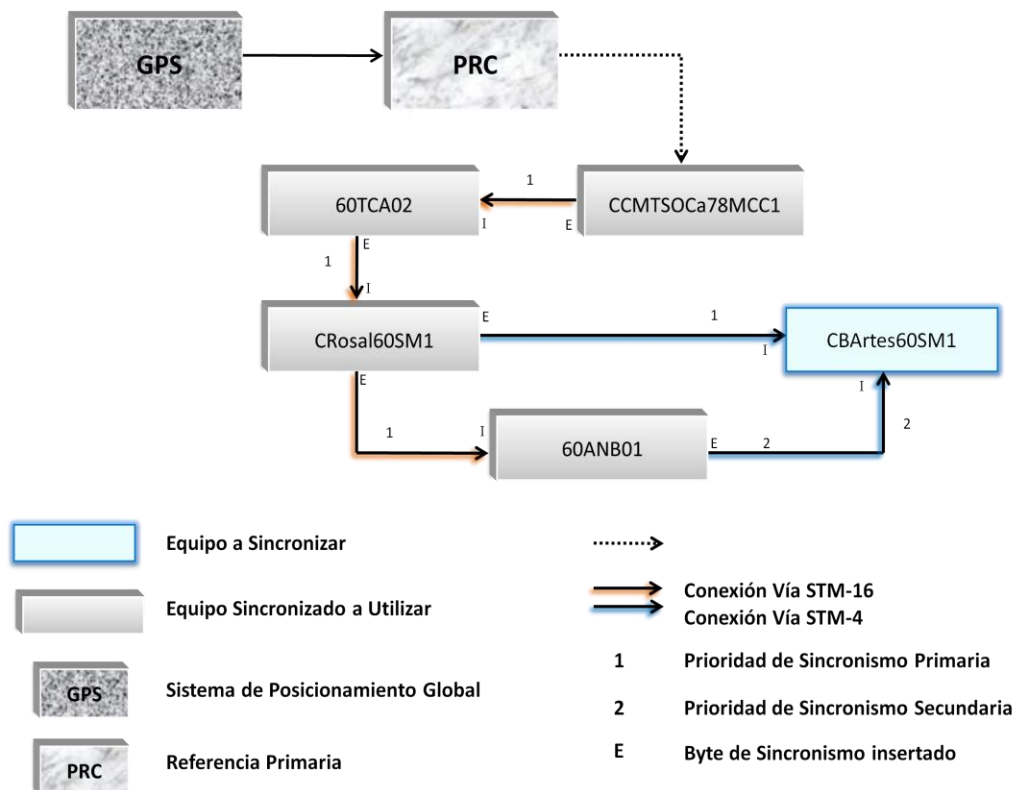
GPS

PRC

1

60TCA02

I

E

CCMTSOCa78MCC1

E

1

I

CRosal60SM1

E

1

I

CBArtes60SM1

E

I

1

I

60ANB01

E

2

2

Equipo a Sincronizar

Equipo Sincronizado a Utilizar

GPS

Sistema de Posicionamiento Global

PRC

Referencia Primaria

Conexión Vía STM-16

Conexión Vía STM-4

1 Prioridad de Sincronismo Primaria

2 Prioridad de Sincronismo Secundaria

E Byte de Sincronismo insertado